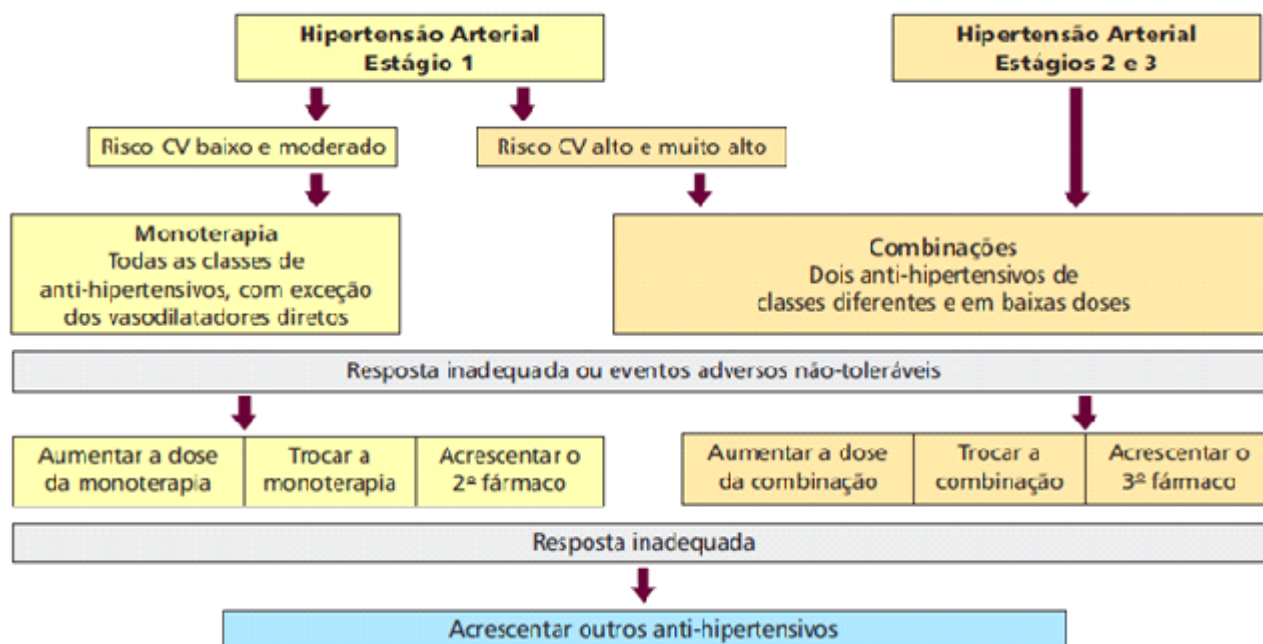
Hipertensão Arterial
Estágio 1

Hipertensão Arterial
Estágios 2 e 3

Risco CV baixo e moderado

Risco CV alto e muito alto

Monoterapia
Todas as classes de anti-hipertensivos, com exceção dos vasodilatadores diretos

Combinações
Dois anti-hipertensivos de classes diferentes e em baixas doses

Resposta inadequada ou eventos adversos não-toleráveis

Aumentar a dose da monoterapia

Trocar a monoterapia

Acrescentar o 2º fármaco

Aumentar a dose da combinação

Trocar a combinação

Acrescentar o 3º fármaco

Resposta inadequada

Acrescentar outros anti-hipertensivos